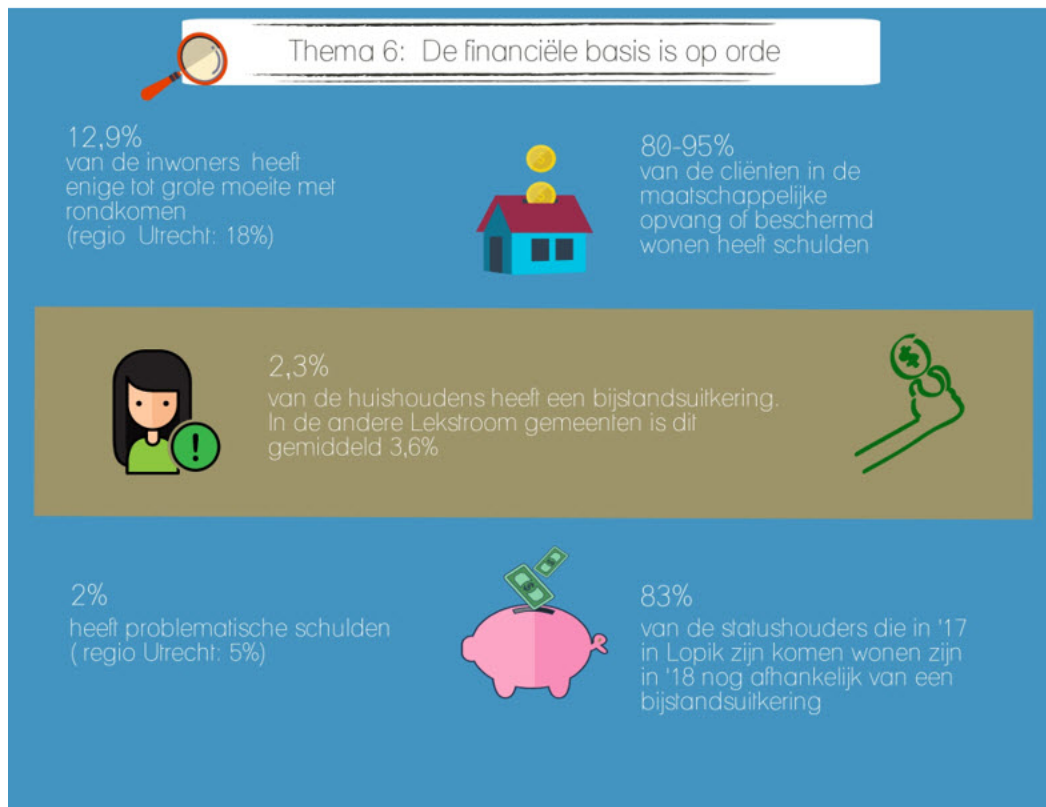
Thema 6: De financiële basis is op orde

12,9%
van de inwoners heeft enige tot grote moeite met rondkomen
(regio Utrecht: 18%)

80-95%
van de cliënten in de maatschappelijke opvang of beschermd wonen heeft schulden

2,3%
van de huishoudens heeft een bijstandsuitkering. In de andere Lekstroom gemeenten is dit gemiddeld 3,6%

2%
heeft problematische schulden
( regio Utrecht: 5%)

83%
van de statushouders die in '17 in Lopik zijn komen wonen zijn in '18 nog afhankelijk van een bijstandsuitkering